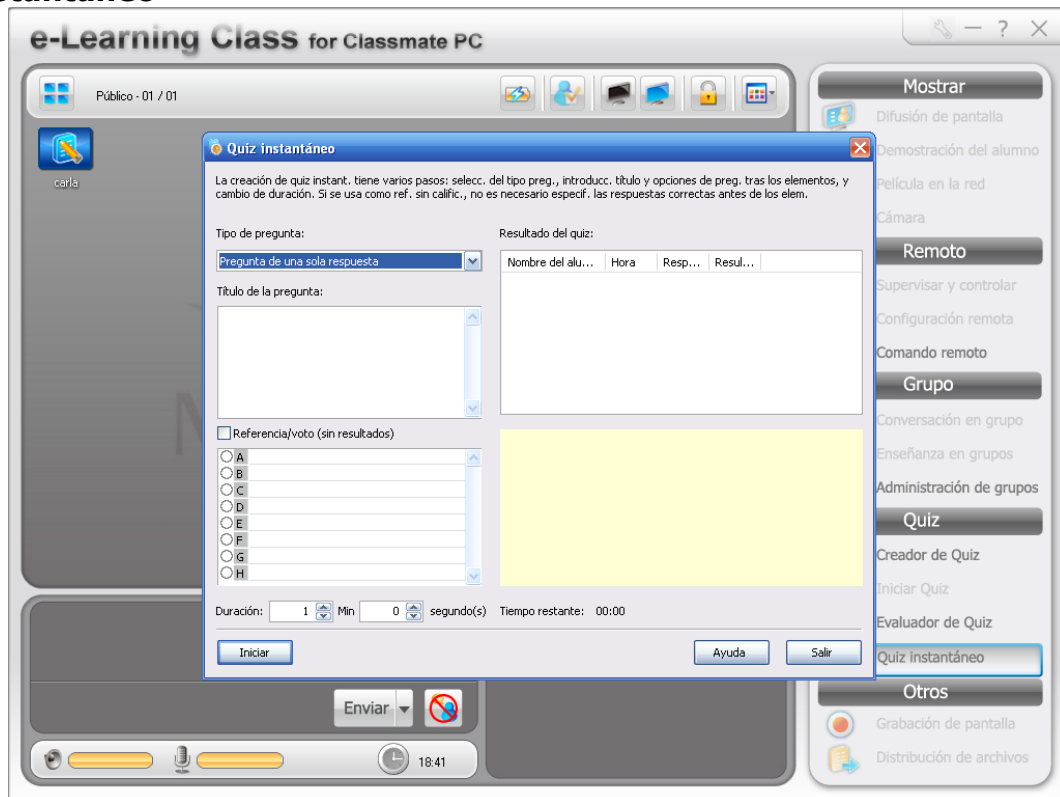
e-Learning Class for Classmate PC

Público - 01 / 01

carla

Quiz instantáneo

La creación de quiz instant. tiene varios pasos: selecc. del tipo preg., introducc. título y opciones de preg. tras los elementos, y cambio de duración. Si se usa como ref. sin calific., no es necesario especif. las respuestas correctas antes de los elem.

Tipo de pregunta:

Pregunta de una sola respuesta

Título de la pregunta:

Referencia/voto (sin resultados)

A
B
C
D
E
F
G
H

Resultado del quiz:

| Nombre del alu... | Hora | Resp... | Resul... |
|---|---|---|---|

Duración: 1 Min 0 segundo(s) Tiempo restante: 00:00

Iniciar

Ayuda

Salir

Enviar

18:41

Mostrar
Difusión de pantalla
Demostración del alumno
Película en la red
Cámara
Remoto
Supervisar y controlar
Configuración remota
Comando remoto
Grupo
Conversación en grupo
Enseñanza en grupos
Administración de grupos
Quiz
Creador de Quiz
Iniciar Quiz
Evaluador de Quiz
Quiz instantáneo
Otros
Grabación de pantalla
Distribución de archivos